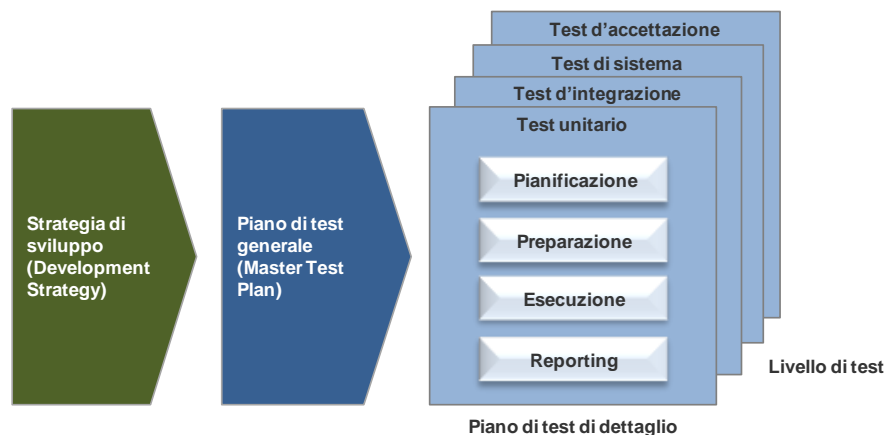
Strategia di sviluppo (Development Strategy)

Piano di test generale (Master Test Plan)

Test d'accettazione

Test di sistema

Test d'integrazione

Test unitario

Pianificazione

Preparazione

Esecuzione

Reporting

Livello di test

Piano di test di dettaglio